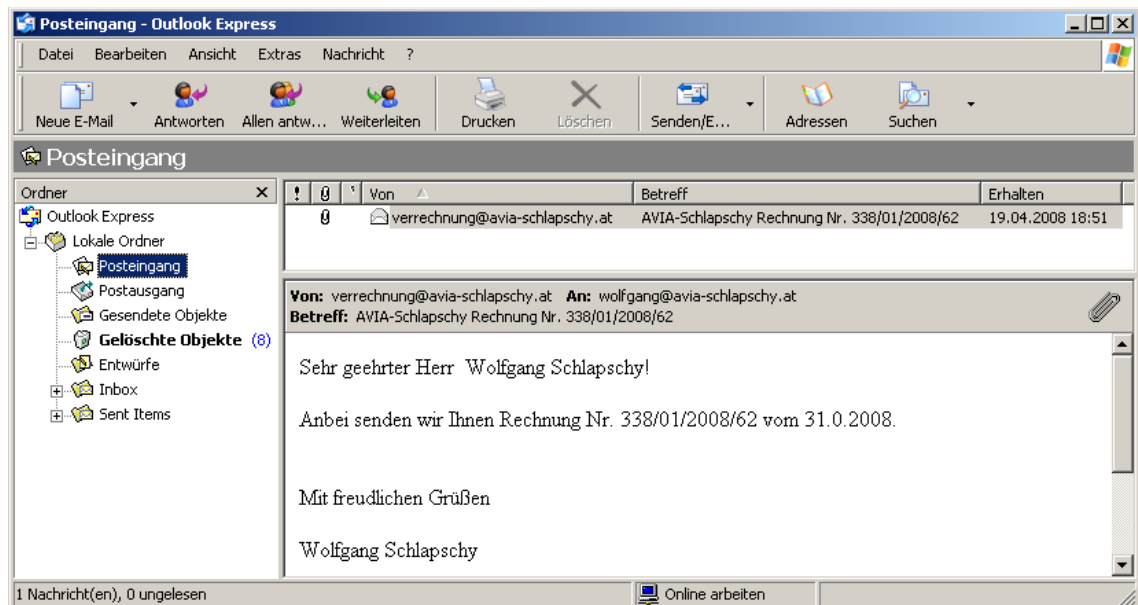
Posteingang - Outlook Express

Datei Bearbeiten Ansicht Extras Nachricht ?

Neue E-Mail Antworten Allen antw... Weiterleiten Drucken Löschen Senden/E... Adressen Suchen

Posteingang

Ordner

Outlook Express
Lokale Ordner
Posteingang
Postausgang
Gesendete Objekte
Gelöschte Objekte (8)
Entwürfe
Inbox
Sent Items

| ! | 0 | ' | Von | Betreff | Erhalten |
|---|---|---|---|---|---|
| | 0 | | verrechnung@avia-schlapschy.at | AVIA-Schlapschy Rechnung Nr. 338/01/2008/62 | 19.04.2008 18:51 |

Von: verrechnung@avia-schlapschy.at An: wolfgang@avia-schlapschy.at
Betreff: AVIA-Schlapschy Rechnung Nr. 338/01/2008/62

Sehr geehrter Herr Wolfgang Schlapschy!

Anbei senden wir Ihnen Rechnung Nr. 338/01/2008/62 vom 31.0.2008.

Mit freudlichen Grüßen

Wolfgang Schlapschy

1 Nachricht(en), 0 ungelesen

Online arbeiten